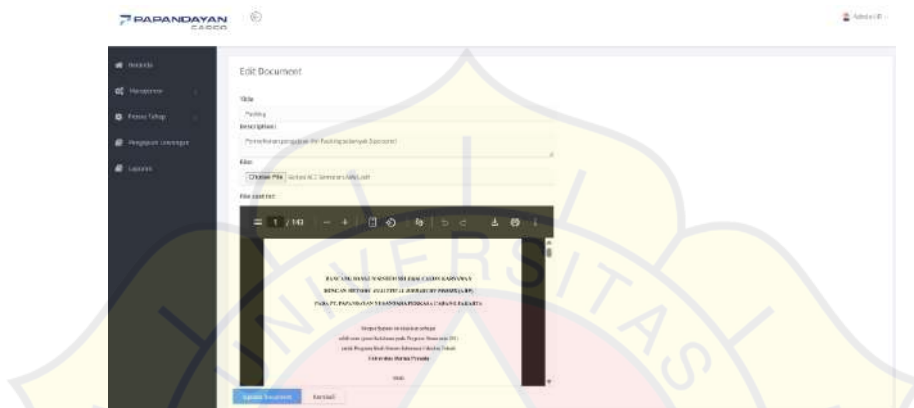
PAPANDAYAN CARGO

Admin

Beranda

Manajemen

Proses Tahap

Pengajuan Lowongan

Laporan

Edit Document

Title

Packing

Description

Pemeriksaan prosedur Packing (sebanyak Dokumen)

Files

Choose File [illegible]

File content

1 / 143

RANCANG BANGUN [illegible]

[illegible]

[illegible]

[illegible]

Update Document

Kembali